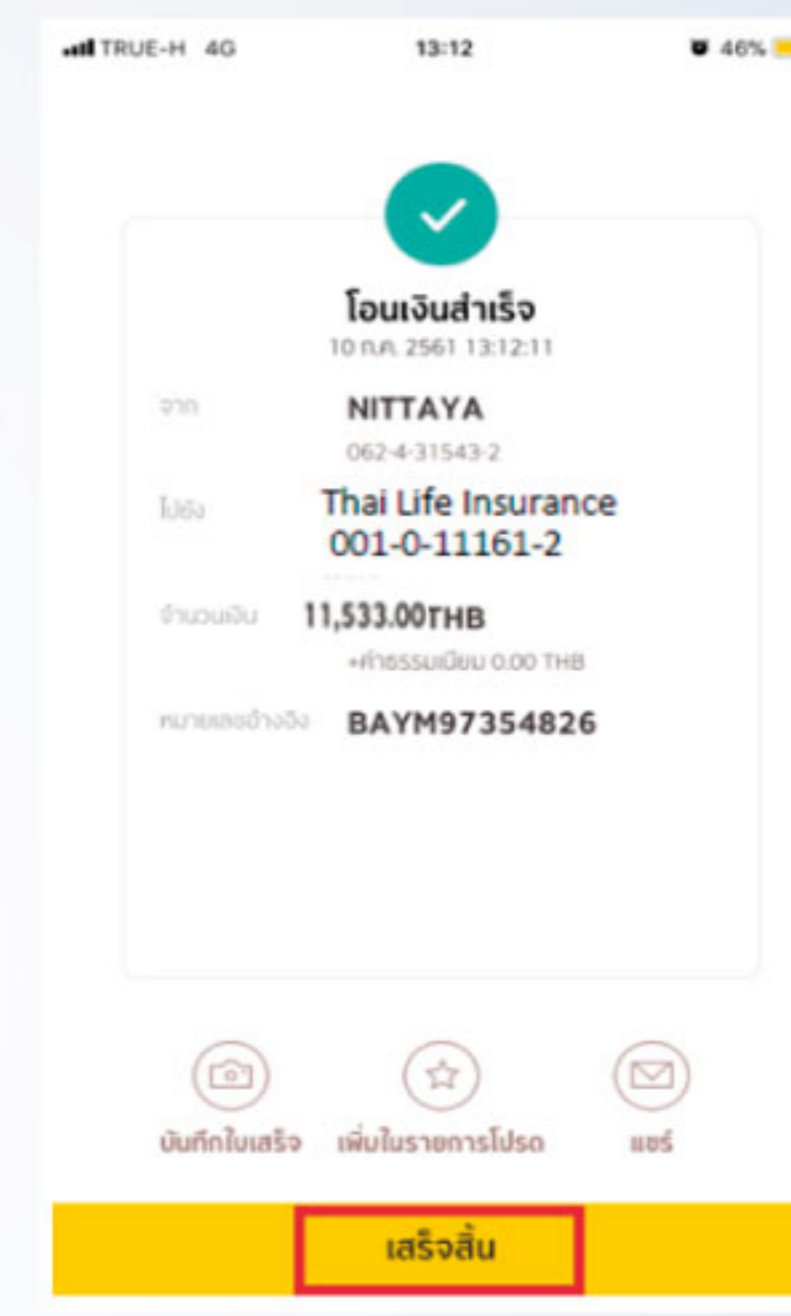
TRUE-H 4G 13:12 46%

โอนเงินสำเร็จ
10 ก.ค. 2561 13:12:11

จาก NITTAYA
062-4-31543-2

ไปยัง Thai Life Insurance
001-0-11161-2

จำนวนเงิน 11,533.00THB
+ค่าธรรมเนียม 0.00 THB

หมายเลขอ้างอิง BAYM97354826

บันทึกใบเสร็จ เพิ่มในรายการโปรด แชร์

เสร็จสิ้น